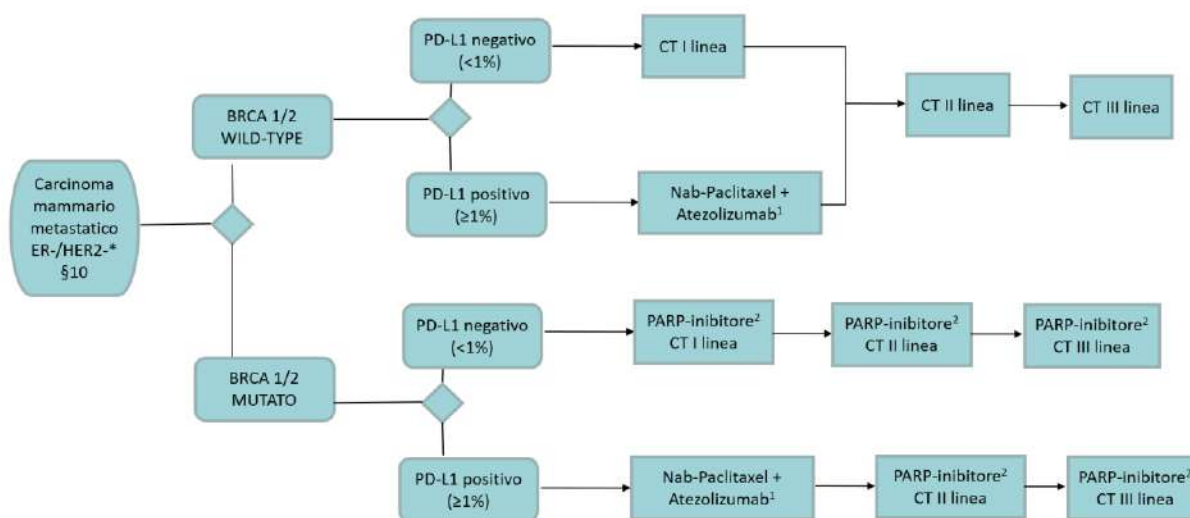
Carcinoma mammario metastatico ER-/HER2-* §10

BRCA 1/2 WILD-TYPE

PD-L1 negativo (<1%)

CT I linea

PD-L1 positivo (≥1%)

Nab-Paclitaxel + Atezolizumab$^1$

CT II linea

CT III linea

BRCA 1/2 MUTATO

PD-L1 negativo (<1%)

PARP-inibitore$^2$ CT I linea

PARP-inibitore$^2$ CT II linea

PARP-inibitore$^2$ CT III linea

PD-L1 positivo (≥1%)

Nab-Paclitaxel + Atezolizumab$^1$

PARP-inibitore$^2$ CT II linea

PARP-inibitore$^2$ CT III linea